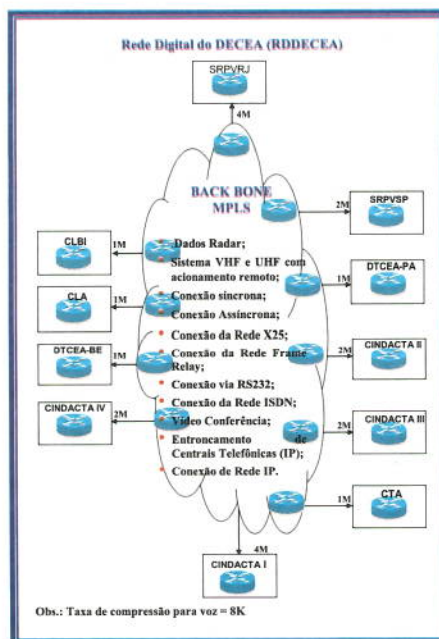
Rede Digital do DECEA (RDDECEA)

SRPVRJ

4M

BACK BONE MPLS

SRPVSP

2M

CLBI

1M

DTCEA-PA

1M

CLA

1M

DTCEA-BE

1M

CINDACTA II

2M

CINDACTA IV

2M

CINDACTA III

2M

CTA

1M

4M

CINDACTA I

• Dados Radar;
• Sistema VHF e UHF com acionamento remoto;
• Conexão sincrona;
• Conexão Assincrona;
• Conexão da Rede X25;
• Conexão da Rede Frame Relay;
• Conexão via RS232;
• Conexão da Rede ISDN;
• Video Conferência;
• Entroncamento de Centrais Telefônicas (IP);
• Conexão de Rede IP.

Obs.: Taxa de compressão para voz = 8K